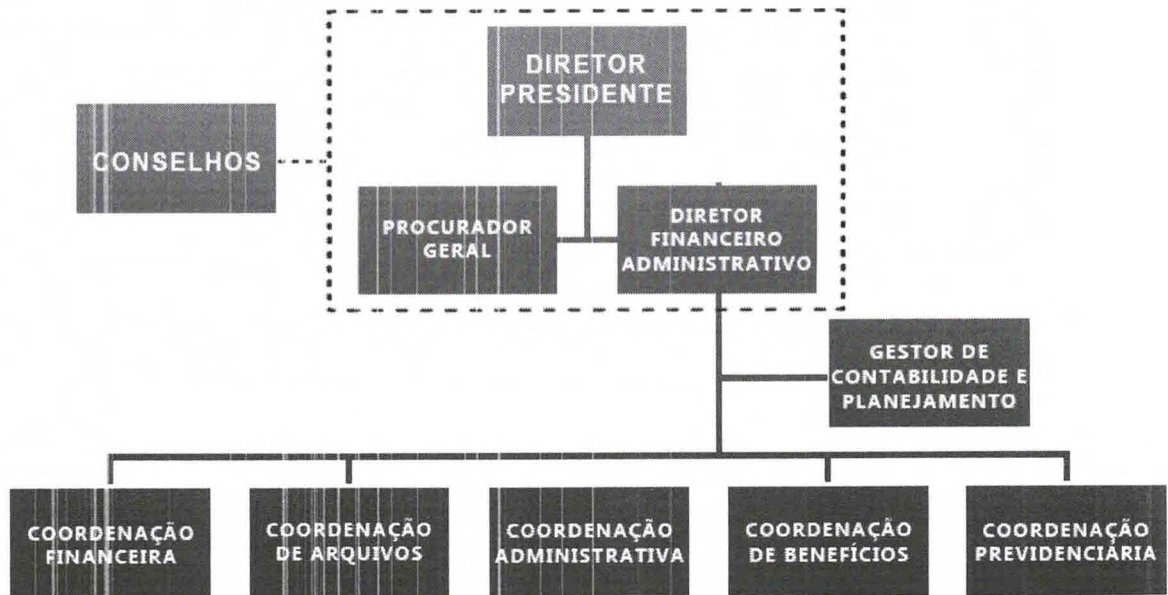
DIRETOR PRESIDENTE

CONSELHOS

PROCURADOR GERAL

DIRETOR FINANCEIRO ADMINISTRATIVO

GESTOR DE CONTABILIDADE E PLANEJAMENTO

COORDENAÇÃO FINANCEIRA

COORDENAÇÃO DE ARQUIVOS

COORDENAÇÃO ADMINISTRATIVA

COORDENAÇÃO DE BENEFÍCIOS

COORDENAÇÃO PREVIDENCIÁRIA